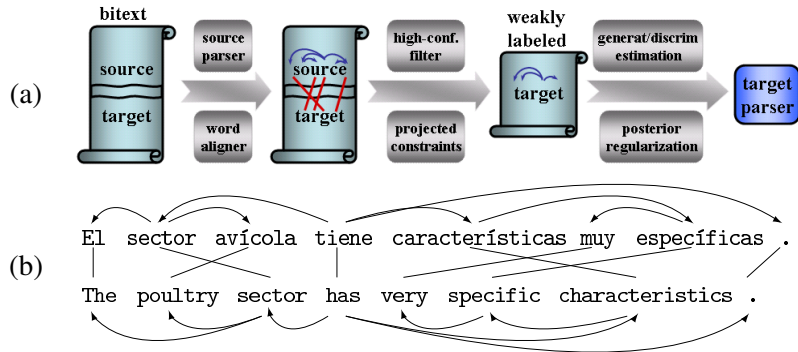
(a)

bitext

source

target

source parser

word aligner

source

target

high-conf. filter

projected constraints

weakly labeled

target

generat/discrim estimation

posterior regularization

target parser

(b)

El sector avícola tiene características muy específicas .

The poultry sector has very specific characteristics .